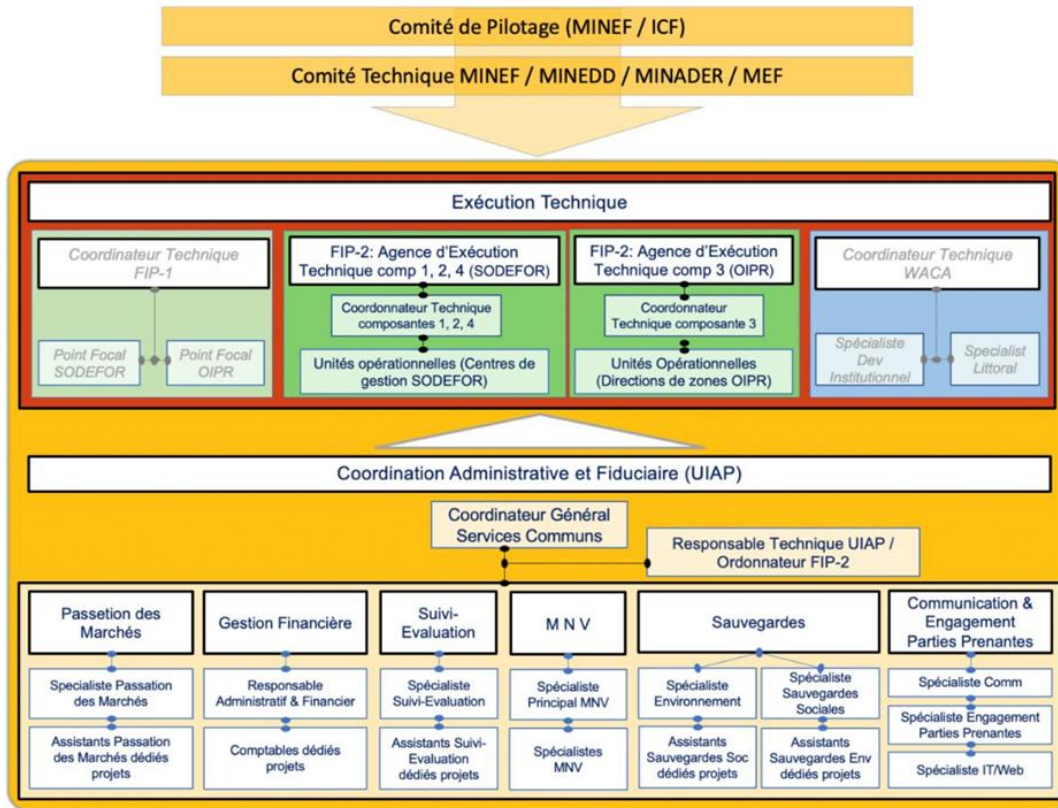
Comité de Pilotage (MINEF / ICF)

Comité Technique MINEF / MINEDD / MINADER / MEF

Exécution Technique

Coordinateur Technique FIP-1

Point Focal SODEFOR

Point Focal OIPR

FIP-2: Agence d'Exécution Technique comp 1, 2, 4 (SODEFOR)

Coordonnateur Technique composantes 1, 2, 4

Unités opérationnelles (Centres de gestion SODEFOR)

FIP-2: Agence d'Exécution Technique comp 3 (OIPR)

Coordonnateur Technique composante 3

Unités Opérationnelles (Directions de zones OIPR)

Coordinateur Technique WACA

Spécialiste Dev Institutionnel

Specialist Littoral

Coordination Administrative et Fiduciaire (UIAP)

Coordinateur Général Services Communs

Responsable Technique UIAP / Ordonnateur FIP-2

Passetion des Marchés

Specialiste Passation des Marchés

Assistants Passation des Marchés dédiés projets

Gestion Financière

Responsable Administratif & Financier

Comptables dédiés projets

Suivi-Evaluation

Spécialiste Suivi-Evaluation

Assistants Suivi-Evaluation dédiés projets

M N V

Spécialiste Principal MNV

Spécialistes MNV

Sauvegardes

Spécialiste Environnement

Spécialiste Sauvegardes Sociales

Assistants Sauvegardes Soc dédiés projets

Assistants Sauvegardes Env dédiés projets

Communication & Engagement Parties Prenantes

Spécialiste Comm

Spécialiste Engagement Parties Prenantes

Spécialiste IT/Web